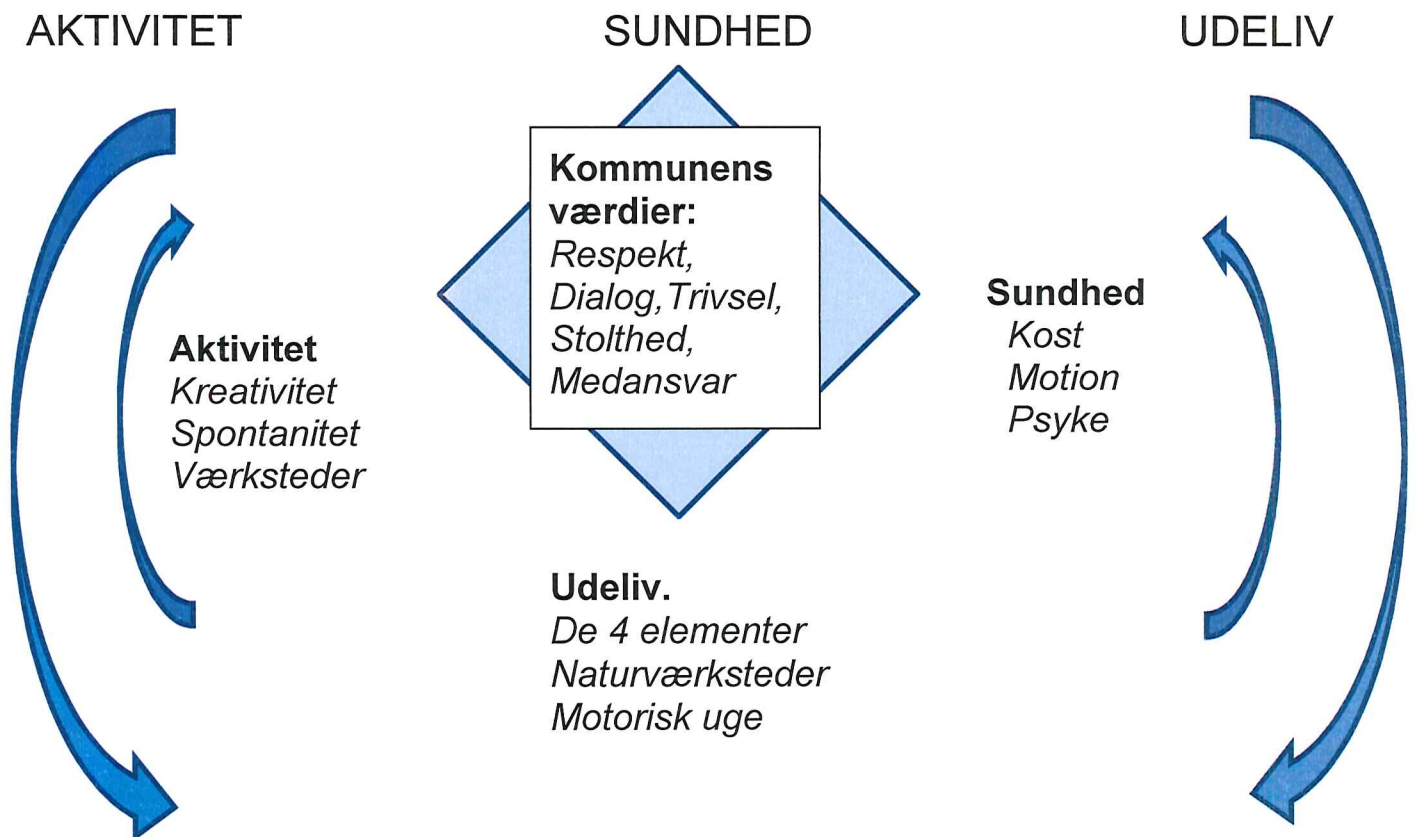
AKTIVITET

SUNDHED

UDELIV

Kommunens værdier:
Respekt,
Dialog,Trivsel,
Stolthed,
Medansvar

Aktivitet
Kreativitet
Spontanitet
Værksteder

Sundhed
Kost
Motion
Psyke

Udeliv.
De 4 elementer
Naturværksteder
Motorisk uge